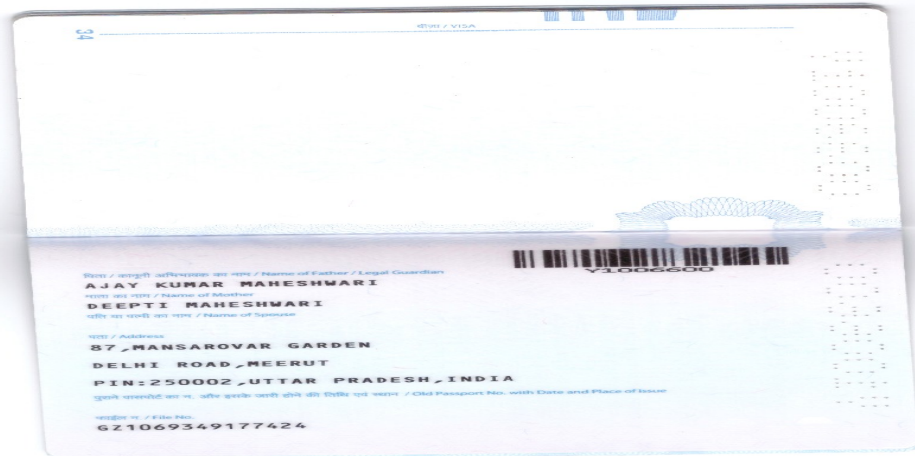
34

वीजा / VISA

Y1006600

पिता / कानूनी अभिभावक का नाम / Name of Father / Legal Guardian
AJAY KUMAR MAHESHWARI
माता का नाम / Name of Mother
DEEPTI MAHESHWARI
पति या पत्नी का नाम / Name of Spouse

पता / Address
87,MANSAROVAR GARDEN
DELHI ROAD,MEERUT
PIN:250002,UTTAR PRADESH,INDIA
पुराने पासपोर्ट का नं. और इसके जारी होने की तिथि एवं स्थान / Old Passport No. with Date and Place of Issue

फाइल नं. / File No.
GZ1069349177424